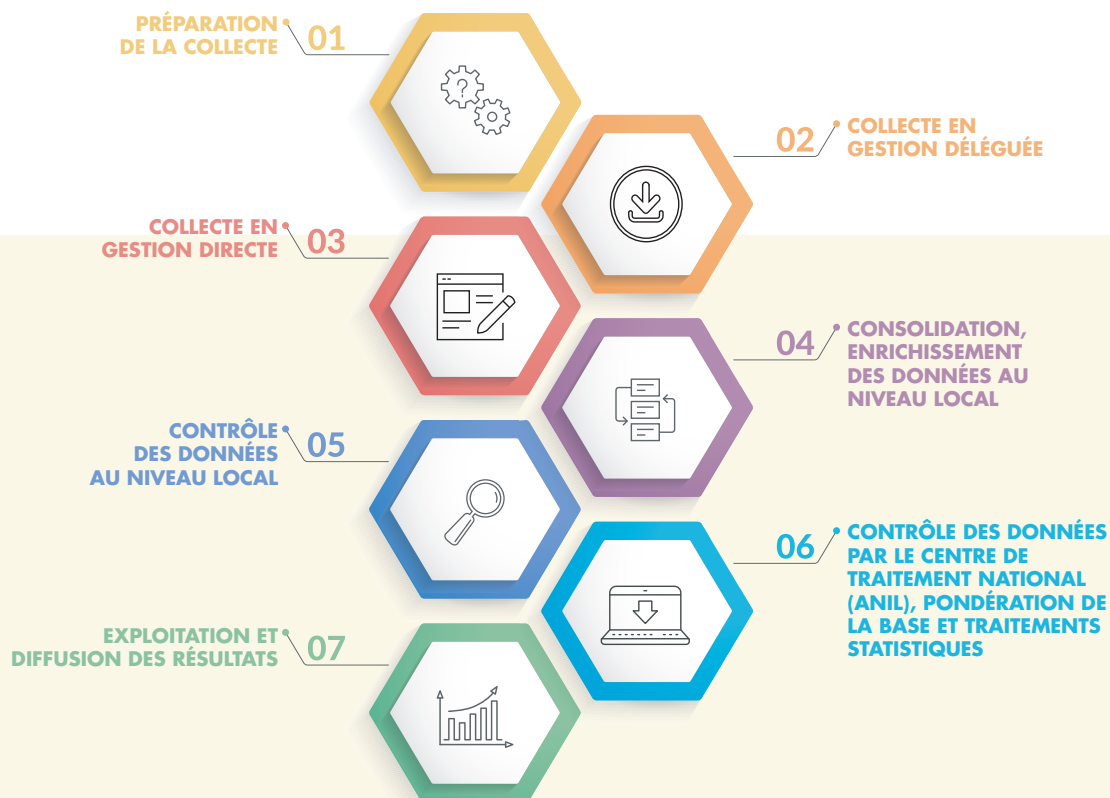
PRÉPARATION DE LA COLLECTE
01

02
COLLECTE EN GESTION DÉLÉGUÉE

COLLECTE EN GESTION DIRECTE
03

04
CONSOLIDATION, ENRICHISSEMENT DES DONNÉES AU NIVEAU LOCAL

CONTRÔLE DES DONNÉES AU NIVEAU LOCAL
05

06
CONTRÔLE DES DONNÉES PAR LE CENTRE DE TRAITEMENT NATIONAL (ANIL), PONDÉRATION DE LA BASE ET TRAITEMENTS STATISTIQUES

EXPLOITATION ET DIFFUSION DES RÉSULTATS
07